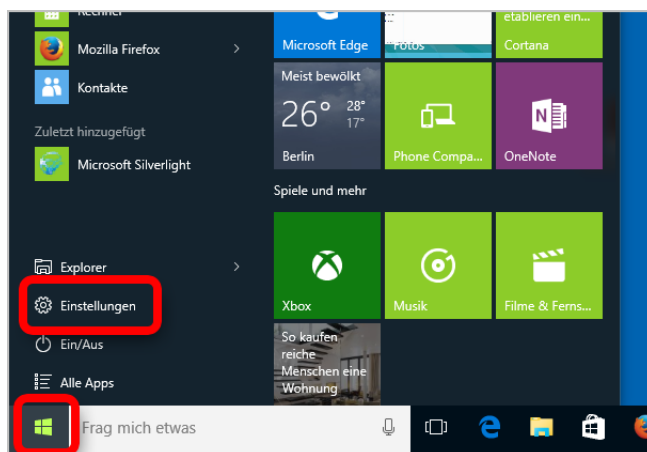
Rechner
Mozilla Firefox
Kontakte
Zuletzt hinzugefügt
Microsoft Silverlight
Explorer
Einstellungen
Ein/Aus
Alle Apps

Microsoft Edge
Fotos
etablieren ein...
Cortana
Meist bewölkt
26°
28°
17°
Berlin
Phone Compa...
OneNote
Spiele und mehr
Xbox
Musik
Filme & Ferns...
So kaufen reiche Menschen eine Wohnung

Frag mich etwas